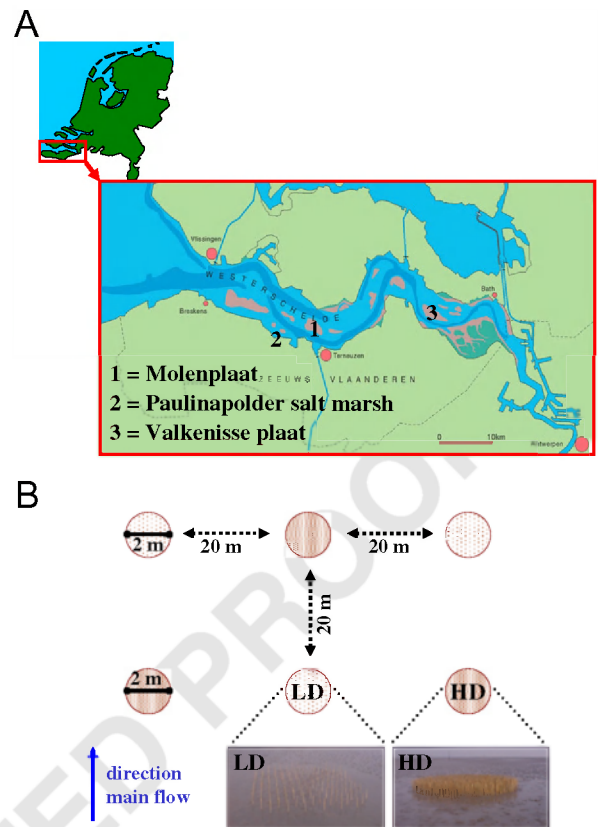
A

Vlissingen
WESTERSCHELDE
Breskens
Terneuzen
Bath
ZEEUWS VLAANDEREN
0 10km
Antwerpen

1
2
3

1 = Molenplaat
2 = Paulinapolder salt marsh
3 = Valkenisse plaat

B

2 m
20 m
20 m
20 m
2 m
LD
HD
direction main flow
LD
HD

ED PROO